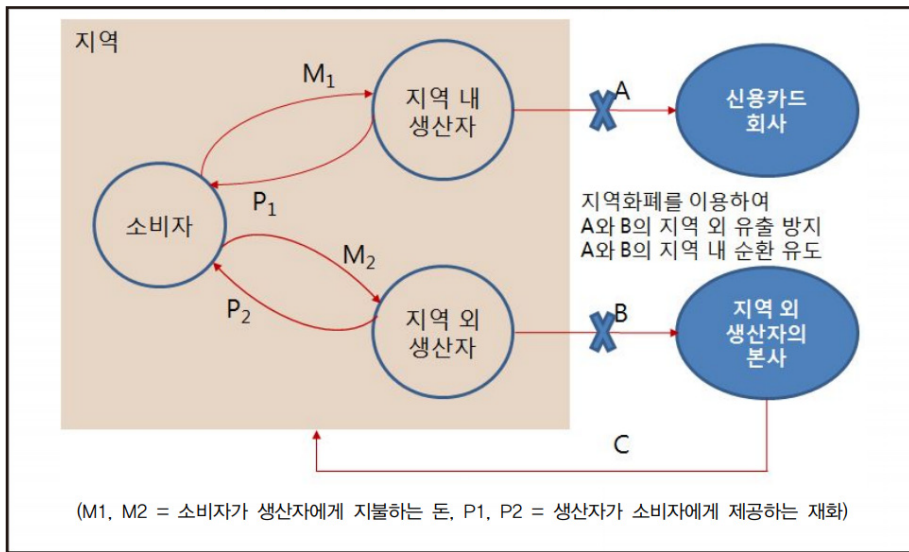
지역

$M_1$

지역 내 생산자

A

신용카드 회사

$P_1$

소비자

지역화폐를 이용하여
A와 B의 지역 외 유출 방지
A와 B의 지역 내 순환 유도

$M_2$

$P_2$

지역 외 생산자

B

지역 외 생산자의 본사

C

(M1, M2 = 소비자가 생산자에게 지불하는 돈, P1, P2 = 생산자가 소비자에게 제공하는 재화)